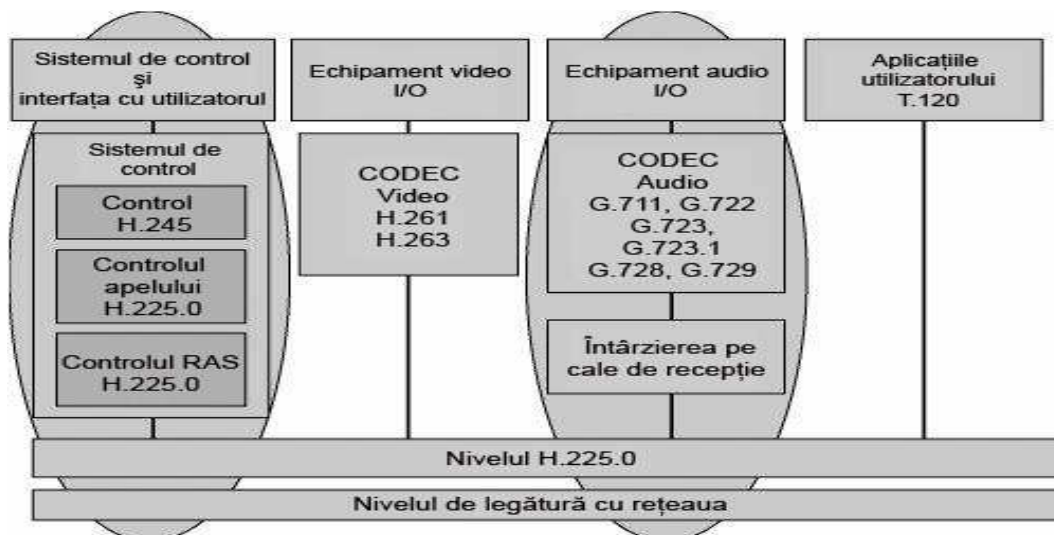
Sistemul de control şi interfaţa cu utilizatorul

Echipament video I/O

Echipament audio I/O

Aplicaţiile utilizatorului T.120

Sistemul de control

Control H.245

Controlul apelului H.225.0

Controlul RAS H.225.0

CODEC Video H.261 H.263

CODEC Audio G.711, G.722 G.723, G.723.1 G.728, G.729

Întârzierea pe cale de recepţie

Nivelul H.225.0

Nivelul de legătură cu reţeaua